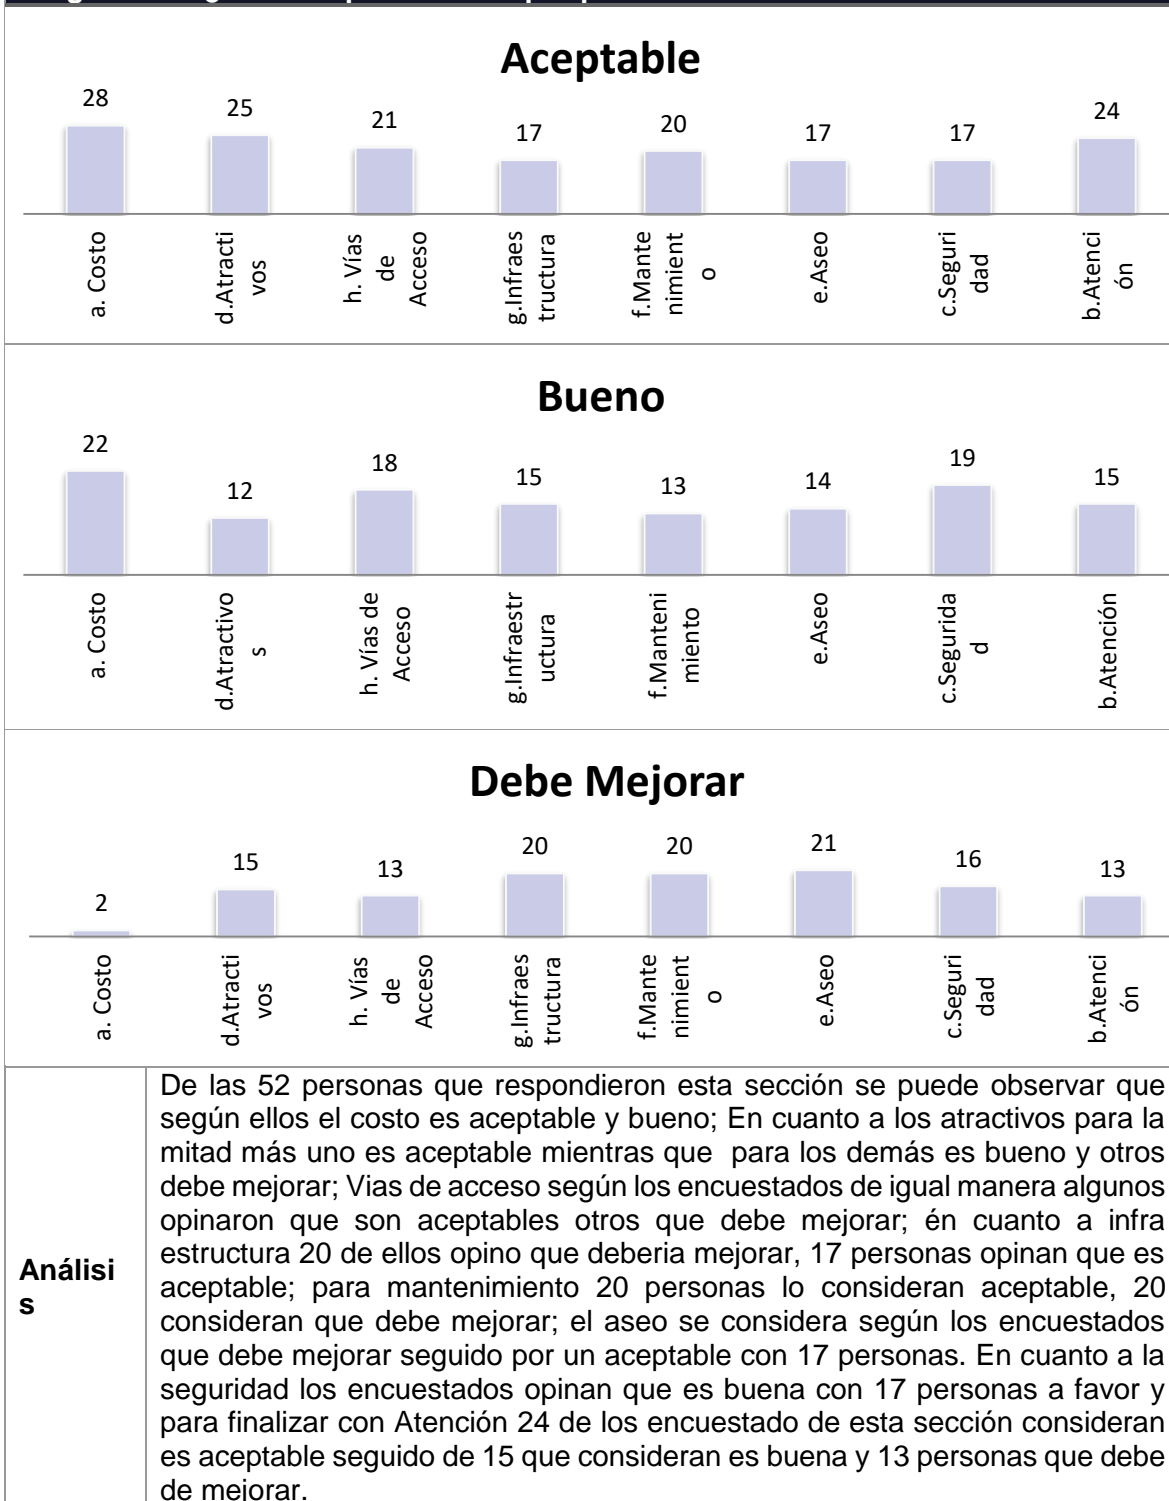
Aceptable

28 25 21 17 20 17 17 24

a. Costo
d.Atractivos
h. Vías de Acceso
g.Infraestructura
f.Mantenimiento
e.Aseo
c.Seguridad
b.Atención

Bueno

22 12 18 15 13 14 19 15

a. Costo
d.Atractivos
h. Vías de Acceso
g.Infraestructura
f.Mantenimiento
e.Aseo
c.Seguridad
b.Atención

Debe Mejorar

2 15 13 20 20 21 16 13

a. Costo
d.Atractivos
h. Vías de Acceso
g.Infraestructura
f.Mantenimiento
e.Aseo
c.Seguridad
b.Atención

| Análisis | De las 52 personas que respondieron esta sección se puede observar que según ellos el costo es aceptable y bueno; En cuanto a los atractivos para la mitad más uno es aceptable mientras que para los demás es bueno y otros debe mejorar; Vias de acceso según los encuestados de igual manera algunos opinaron que son aceptables otros que debe mejorar; én cuanto a infra estructura 20 de ellos opino que deberia mejorar, 17 personas opinan que es aceptable; para mantenimiento 20 personas lo consideran aceptable, 20 consideran que debe mejorar; el aseo se considera según los encuestados que debe mejorar seguido por un aceptable con 17 personas. En cuanto a la seguridad los encuestados opinan que es buena con 17 personas a favor y para finalizar con Atención 24 de los encuestado de esta sección consideran es aceptable seguido de 15 que consideran es buena y 13 personas que debe de mejorar. |
|---|---|